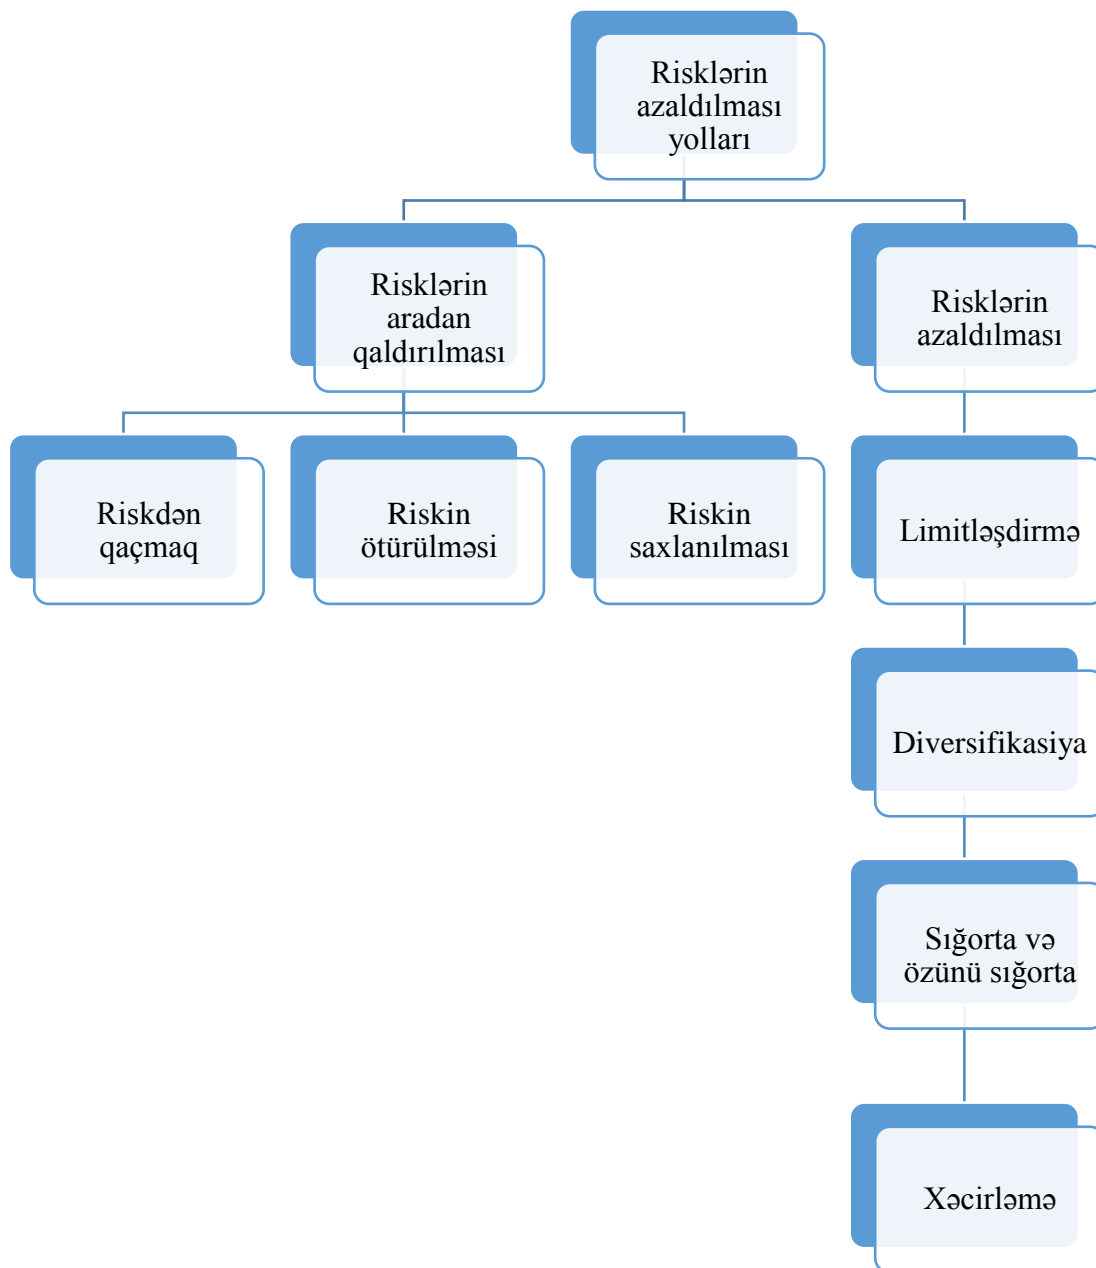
Risklərin azaldılması yolları

Risklərin aradan qaldırılması

Risklərin azaldılması

Riskdən qaçmaq

Riskin ötürülməsi

Riskin saxlanılması

Limitləşdirmə

Diversifikasiya

Sığorta və özünü sığorta

Xəcirləmə